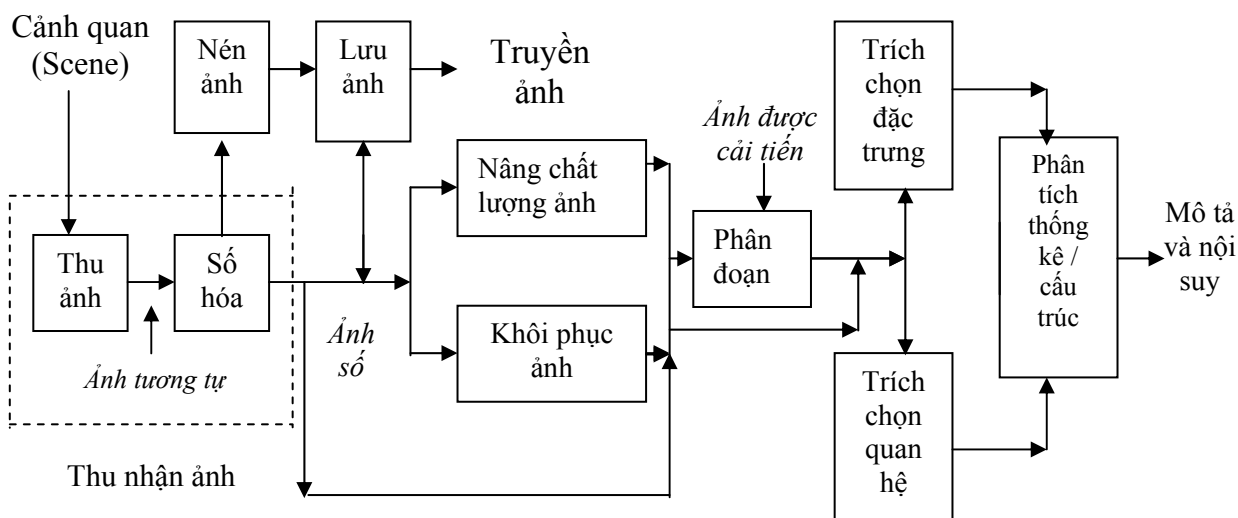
Cảnh quan (Scene)

Nén ảnh

Lưu ảnh

Truyền ảnh

Trích chọn đặc trưng

Ảnh được cải tiến

Nâng chất lượng ảnh

Phân tích thống kê / cấu trúc

Mô tả và nội suy

Thu ảnh

Số hóa

Phân đoạn

Ảnh số

Khôi phục ảnh

Ảnh tương tự

Trích chọn quan hệ

Thu nhận ảnh